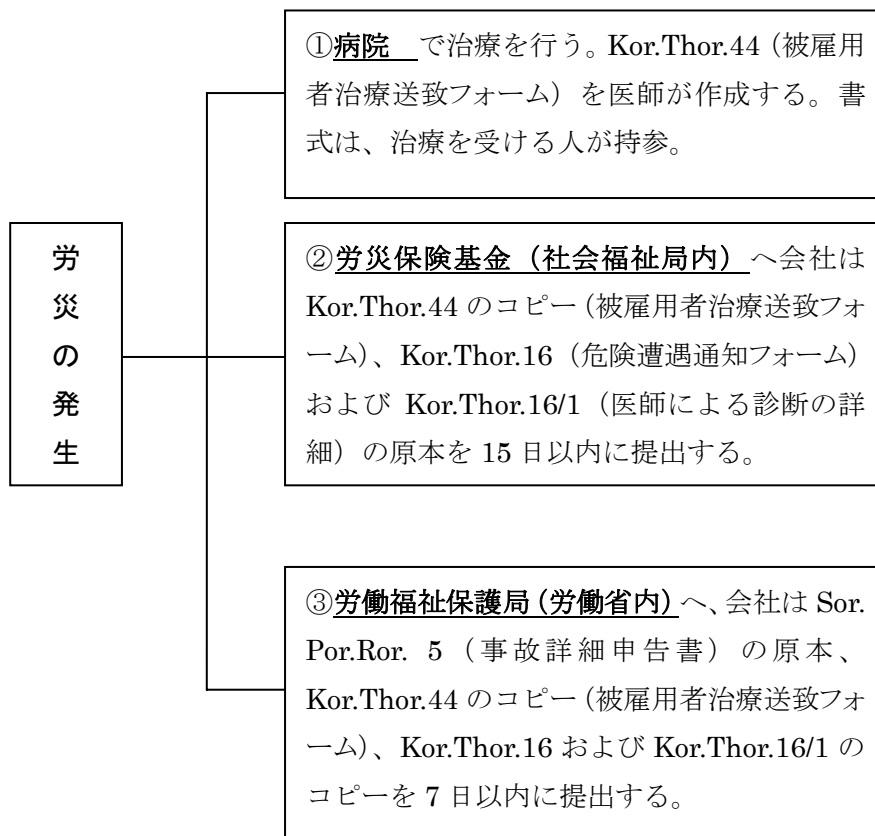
労災の発生

①病院 で治療を行う。Kor.Thor.44（被雇用者治療送致フォーム）を医師が作成する。書式は、治療を受ける人が持参。

②労災保険基金（社会福祉局内）へ会社は Kor.Thor.44 のコピー（被雇用者治療送致フォーム）、Kor.Thor.16（危険遭遇通知フォーム）および Kor.Thor.16/1（医師による診断の詳細）の原本を 15 日以内に提出する。

③労働福祉保護局（労働省内）へ、会社は Sor. Por.Ror. 5（事故詳細申告書）の原本、Kor.Thor.44 のコピー（被雇用者治療送致フォーム）、Kor.Thor.16 および Kor.Thor.16/1 のコピーを 7 日以内に提出する。